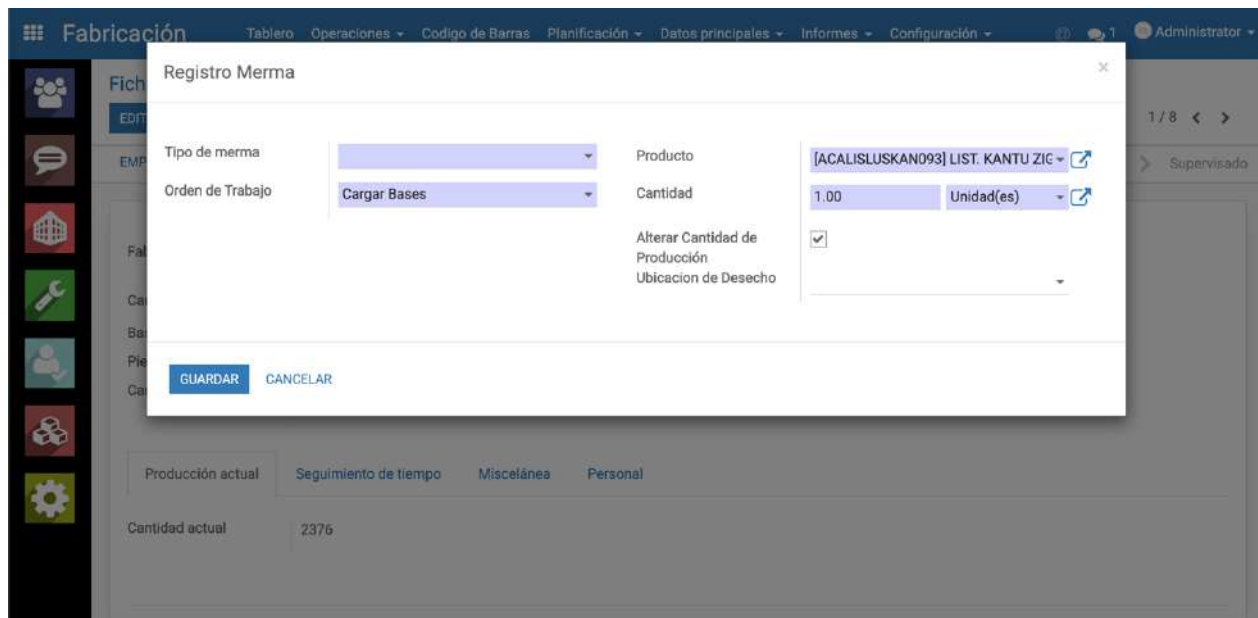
Fabricación Tablero Operaciones ▾ Codigo de Barras Planificación ▾ Datos principales ▾ Informes ▾ Configuración ▾ 1 Administrator ▾

Fich
EDIT
1 / 8 < >
EMP
> Supervisado
Fal
Ca
Ba
Pie
Ca

Registro Merma ×

Tipo de merma
Orden de Trabajo Cargar Bases
Producto [ACALISLUSKAN093] LIST. KANTU ZIC
Cantidad 1.00 Unidad(es)
Alterar Cantidad de Producción ✓
Ubicacion de Desecho

GUARDAR CANCELAR

Producción actual Seguimiento de tiempo Miscelánea Personal

Cantidad actual 2376